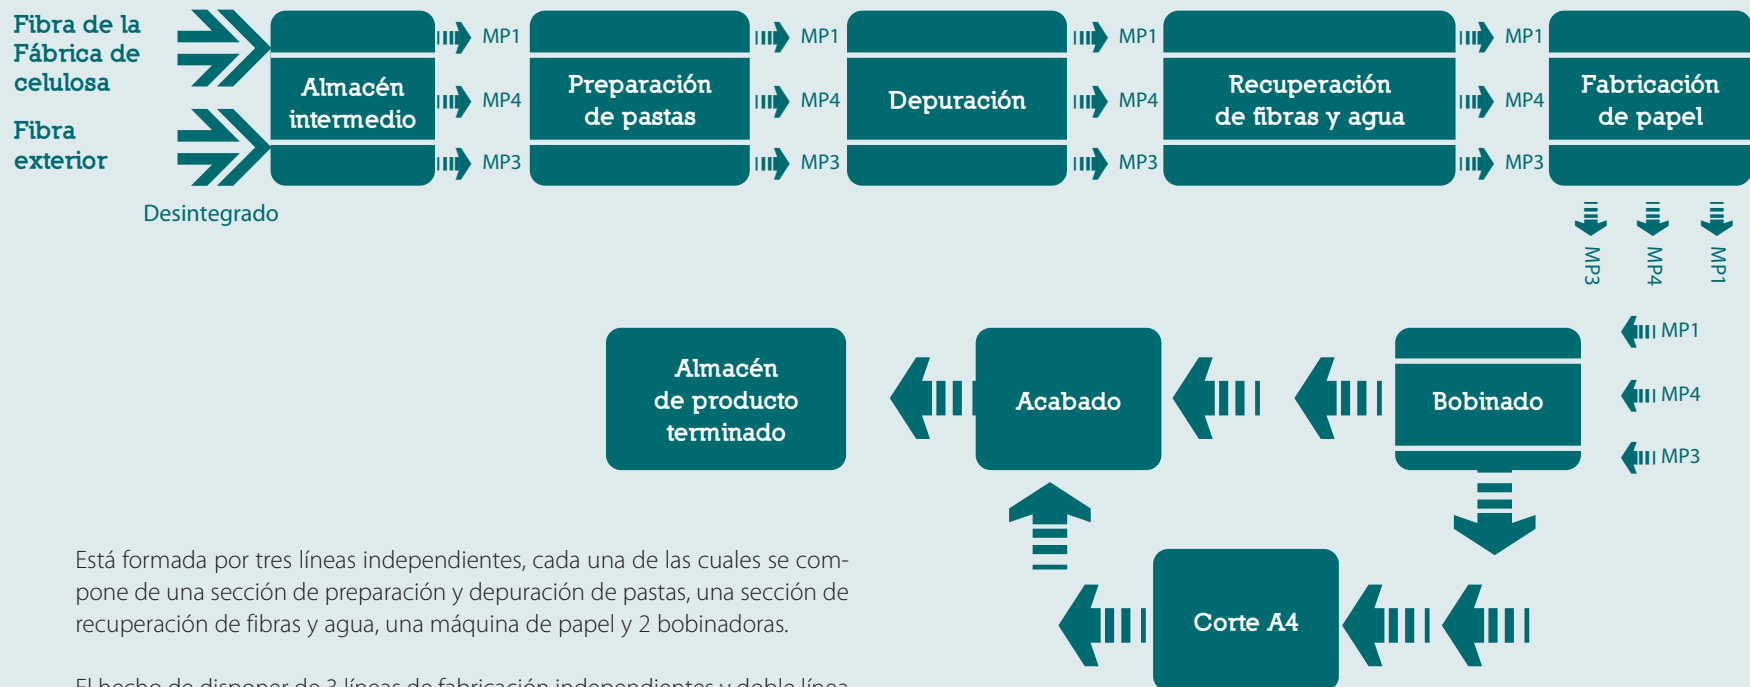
Fibra de la Fábrica de celulosa

Fibra exterior

Desintegrado

Almacén intermedio

MP1
MP4
MP3

Preparación de pastas

MP1
MP4
MP3

Depuración

MP1
MP4
MP3

Recuperación de fibras y agua

MP1
MP4
MP3

Fabricación de papel

MP3
MP4
MP1

MP1
MP4
MP3

Almacén de producto terminado

Acabado

Bobinado

Corte A4

Está formada por tres líneas independientes, cada una de las cuales se compone de una sección de preparación y depuración de pastas, una sección de recuperación de fibras y agua, una máquina de papel y 2 bobinadoras.

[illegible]